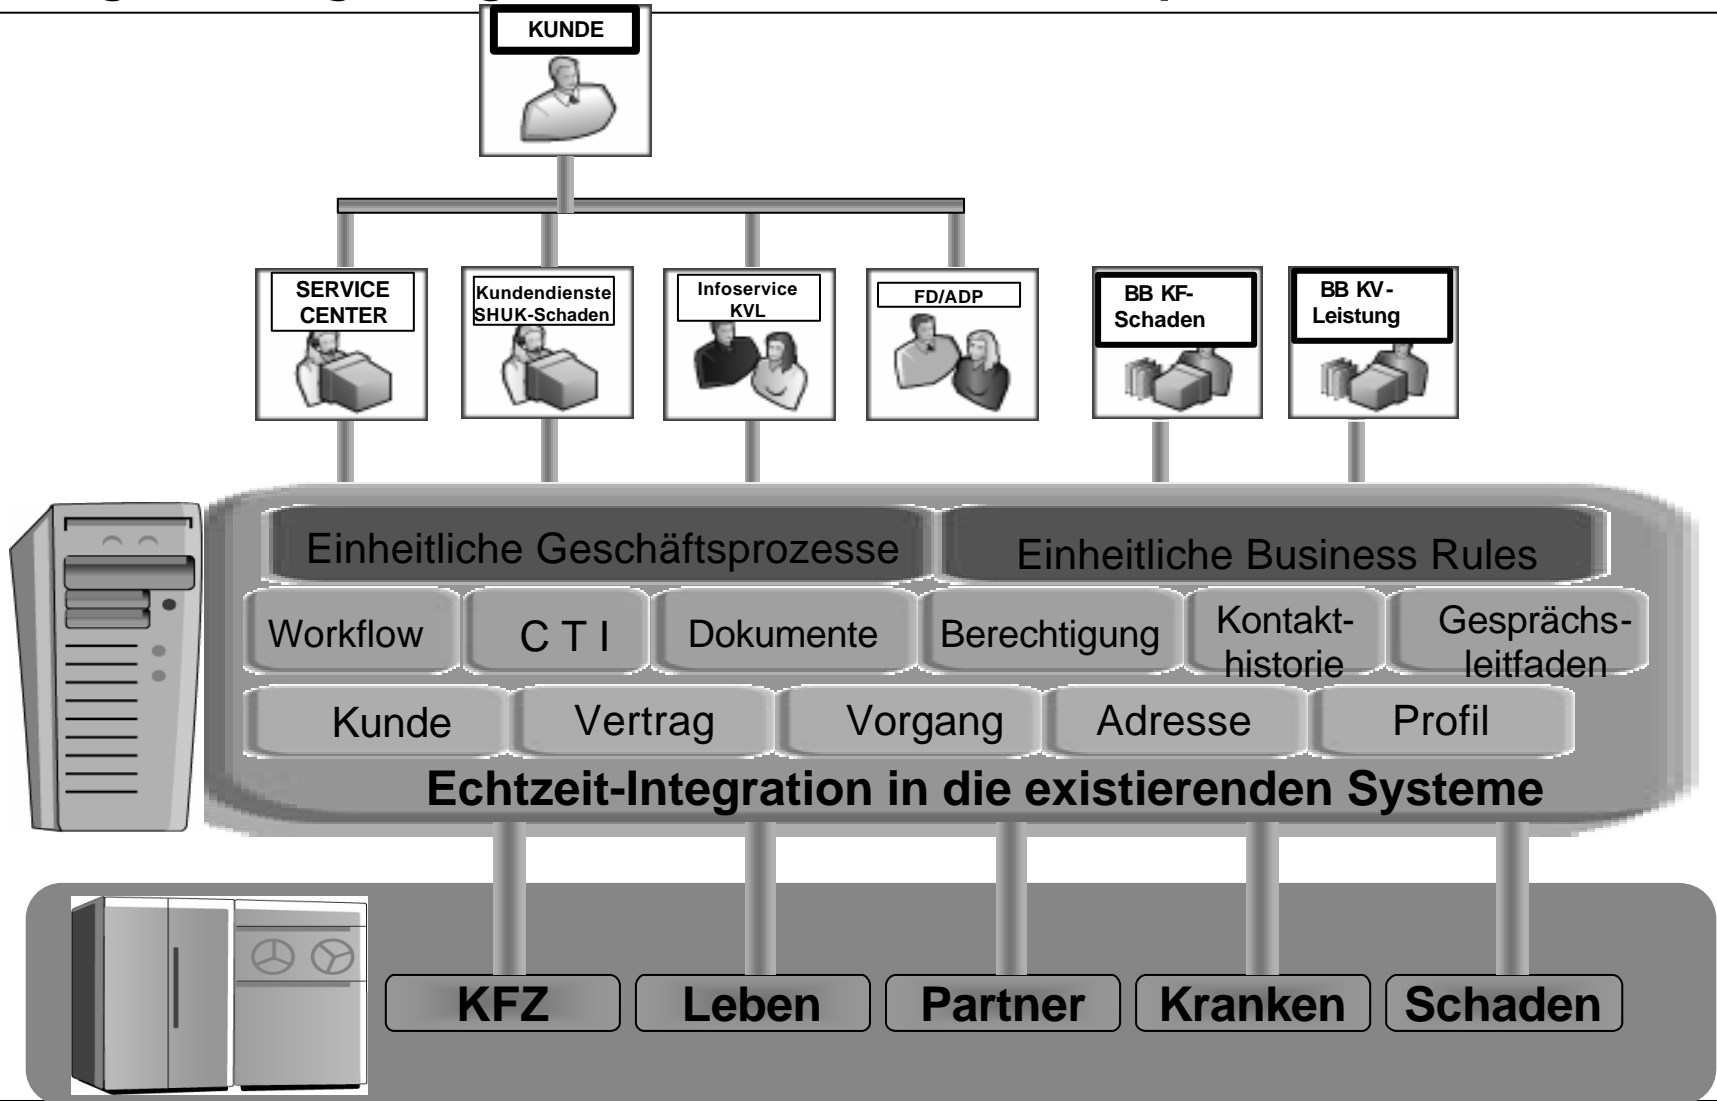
KUNDE

SERVICE CENTER

Kundendienste SHUK-Schaden

Infoservice KVL

FD/ADP

BB KF-Schaden

BB KV-Leistung

Einheitliche Geschäftsprozesse

Einheitliche Business Rules

Workflow

C T I

Dokumente

Berechtigung

Kontakthistorie

Gesprächsleitfaden

Kunde

Vertrag

Vorgang

Adresse

Profil

Echtzeit-Integration in die existierenden Systeme

KFZ

Leben

Partner

Kranken

Schaden